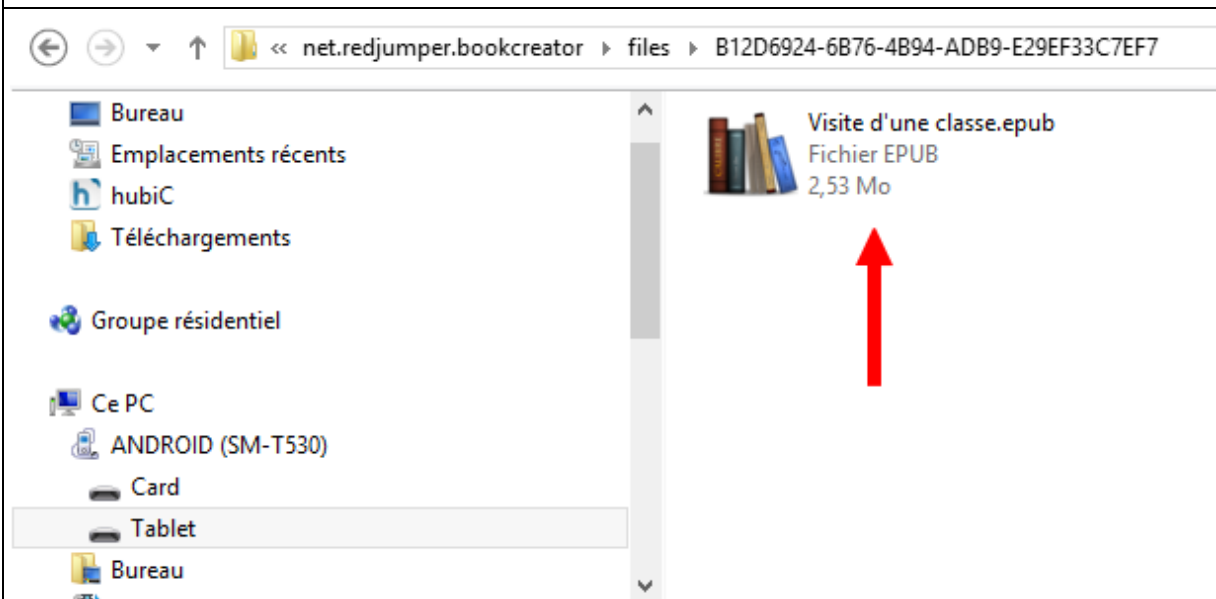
« net.redjumper.bookcreator ▸ files ▸ B12D6924-6B76-4B94-ADB9-E29EF33C7EF7

Bureau
Emplacements récents
hubiC
Téléchargements

Groupe résidentiel

Ce PC
ANDROID (SM-T530)
Card
Tablet
Bureau

Visite d'une classe.epub
Fichier EPUB
2,53 Mo